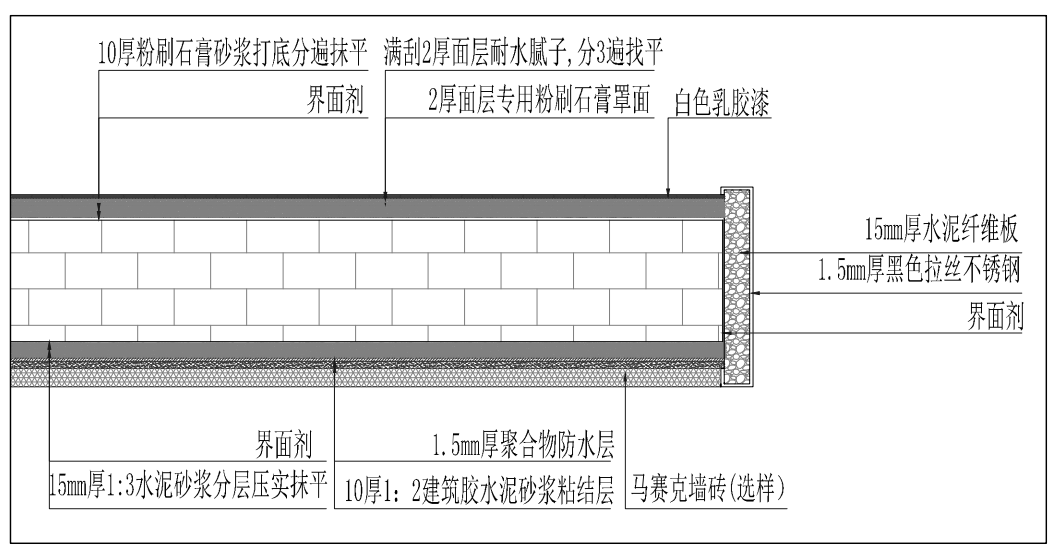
10厚粉刷石膏砂浆打底分遍抹平
满刮2厚面层耐水腻子,分3遍找平
界面剂
2厚面层专用粉刷石膏罩面
白色乳胶漆
15mm厚水泥纤维板
1.5mm厚黑色拉丝不锈钢
界面剂
界面剂
1.5mm厚聚合物防水层
15mm厚1:3水泥砂浆分层压实抹平
10厚1：2建筑胶水泥砂浆粘结层
马赛克墙砖(选样)